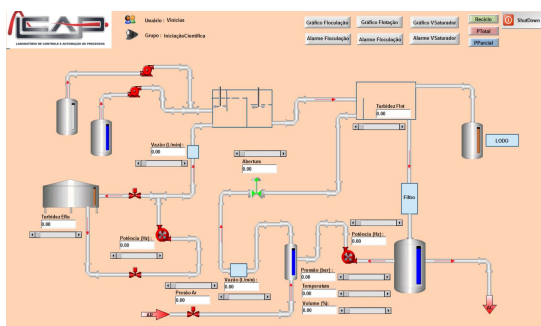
LCAP
LABORATÓRIO DE CONTROLE E AUTOMAÇÃO DE PROCESSOS

Usuário : Vinicius
Grupo : IniciaçãoCientífica

Gráfico Floculação
Gráfico Flotação
Gráfico VSaturador
Alarme Floculação
Alarme Floculação
Alarme VSaturador

Reciclo
PTotal
PParcial
ShutDown

Turbidez Flot
0.00

LODO

Vazão (L/min):
0.00

Abertura
0.00

Filtro

Turbidez Efle
0.00

Potência (Hz):
0.00

Potência (Hz):
0.00

Vazão (L/min):
0.00

Pressão (bar):
0.00

Temperatura
0.00

Pressão Ar
0.00

Volume (%):
0.00

AR